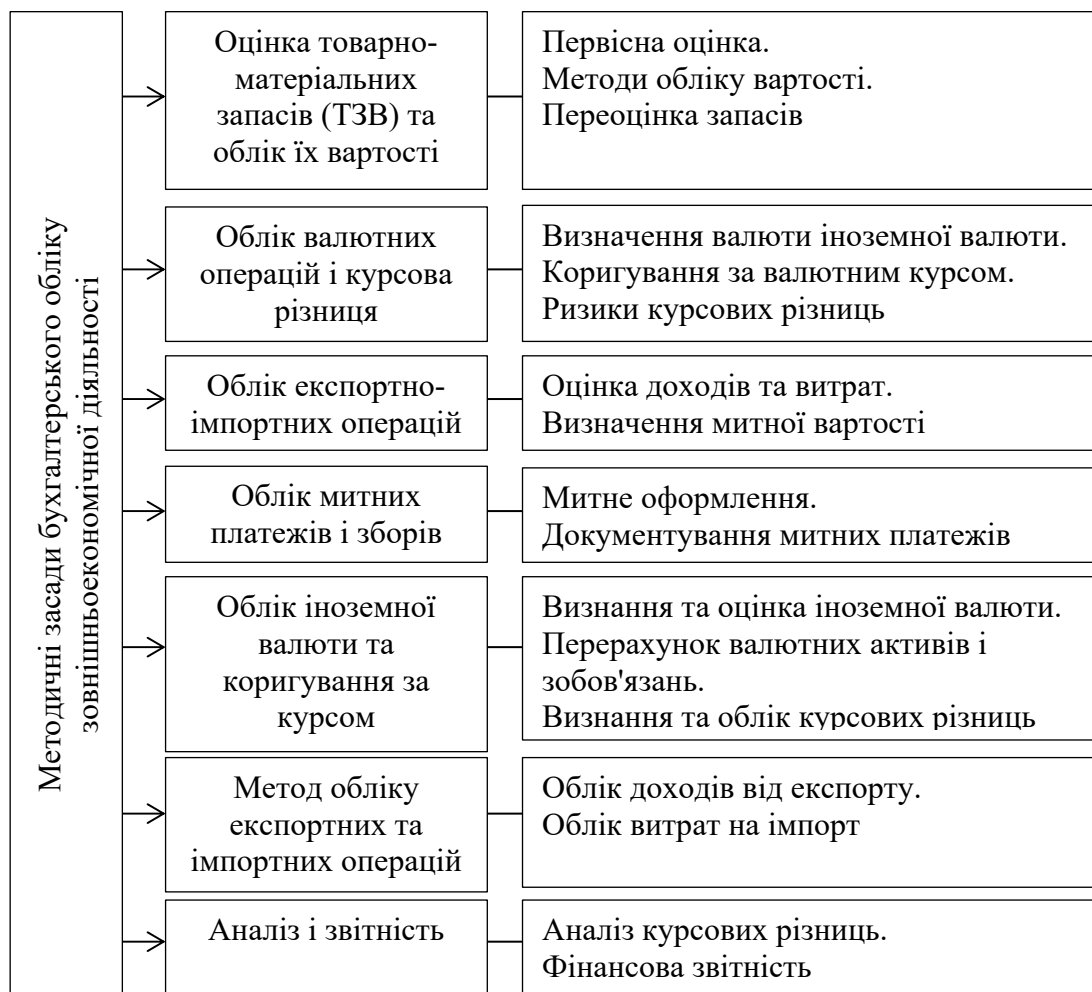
Методичні засади бухгалтерського обліку зовнішньоекономічної діяльності

Оцінка товарно-матеріальних запасів (ТЗВ) та облік їх вартості

Первісна оцінка.
Методи обліку вартості.
Переоцінка запасів

Облік валютних операцій і курсова різниця

Визначення валюти іноземної валюти.
Коригування за валютним курсом.
Ризики курсових різниць

Облік експортно-імпортних операцій

Оцінка доходів та витрат.
Визначення митної вартості

Облік митних платежів і зборів

Митне оформлення.
Документування митних платежів

Облік іноземної валюти та коригування за курсом

Визнання та оцінка іноземної валюти.
Перерахунок валютних активів і зобов'язань.
Визнання та облік курсових різниць

Метод обліку експортних та імпортних операцій

Облік доходів від експорту.
Облік витрат на імпорт

Аналіз і звітність

Аналіз курсових різниць.
Фінансова звітність